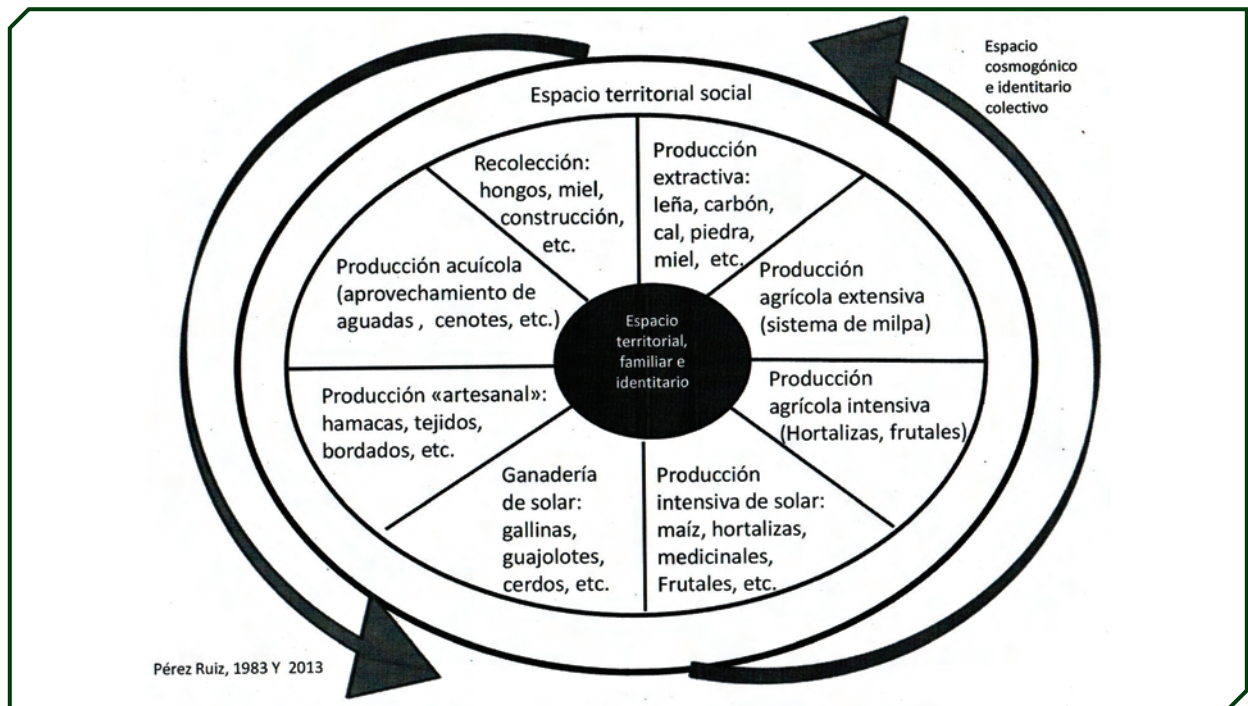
Espacio cosmogónico e identitario colectivo

Espacio territorial social

Recolección: hongos, miel, construcción, etc.

Producción extractiva: leña, carbón, cal, piedra, miel, etc.

Producción acuícola (aprovechamiento de aguadas , cenotes, etc.)

Espacio territorial, familiar e identitario

Producción agrícola extensiva (sistema de milpa)

Producción «artesanal»: hamacas, tejidos, bordados, etc.

Producción agrícola intensiva (Hortalizas, frutales)

Ganadería de solar: gallinas, guajolotes, cerdos, etc.

Producción intensiva de solar: maíz, hortalizas, medicinales, Frutales, etc.

Pérez Ruiz, 1983 Y 2013